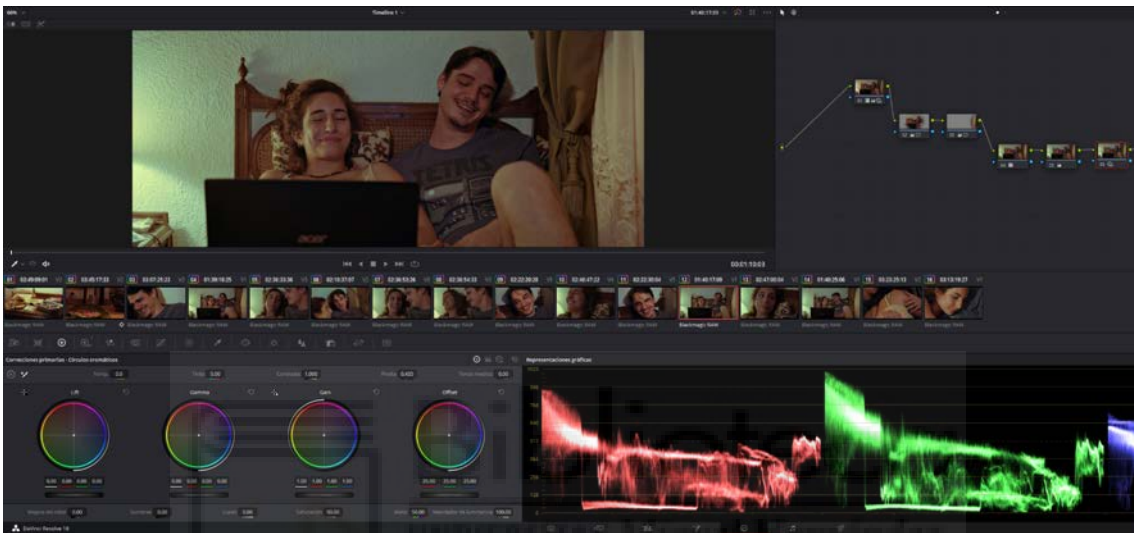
Timeline 1

00:01:10:03

01 03:49:09:01
02 03:45:17:33
03 03:07:25:22
04 01:38:16:25
05 02:36:33:36
06 01:18:37:07
07 02:36:53:36
08 02:36:54:33
09 02:22:20:28
10 02:46:47:22
11 02:22:30:04
12 01:40:17:09
13 02:47:00:54
14 01:40:25:06
15 03:23:25:13
16 03:13:19:27

Blackmagic RAW

Correcciones primarias - Círculos cromáticos

Lift
Gamma
Gain
Offset

Representaciones gráficas

DaVinci Resolve 18